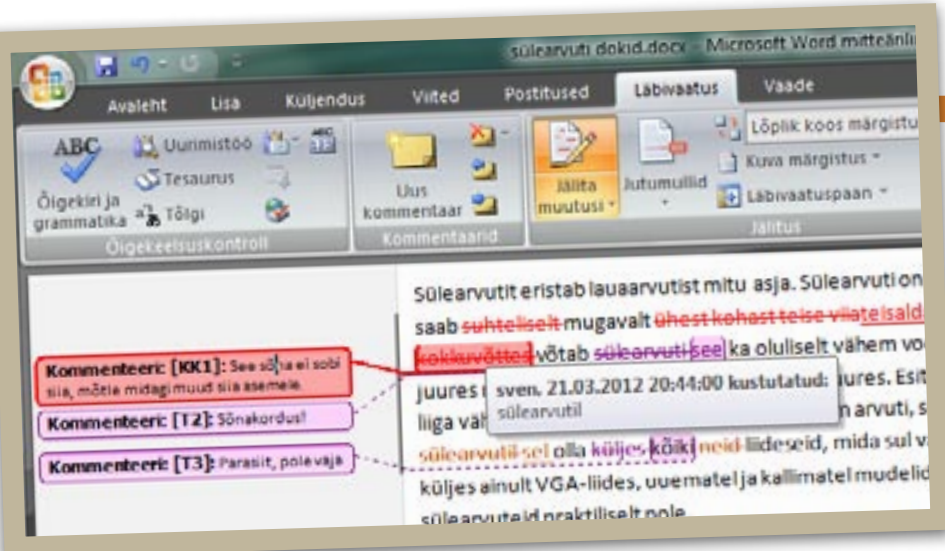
sülearvuti dokid.docx - Microsoft Word mitteänli

Avaleht Lisa Küljendus Viited Postitused Läbivaatus Vaade

ABC Õigekiri ja grammatika Uurimistöö Tesaurus Tõlgi Õigekeelsuskontroll

Uus kommentaar Kommentaarid

Jälita muutusi Jutumullid Lõplik koos märgistu Kuva märgistus Läbivaatuspaan Jälitus

Kommenteeri: [KK1]: See sõna ei sobi siia, mõtle midagi muud siia asemele.

Kommenteeri: [T2]: Sõnakordus!

Kommenteeri: [T3]: Parasiit, pole vaja

Sülearvutit eristab lauaarvutist mitu asja. Sülearvuti on saab suhteliselt mugavalt ühest kohast teise viia teisald kokkuvõttes võtab sülearvuti see ka oluliselt vähem vo juures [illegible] ures. Esit liiga väh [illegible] n arvuti, s sülearvutil sel olla küljes kõiki neid liideseid, mida sul v küljes ainult VGA-liides, uuematel ja kallimatel mudelid sülearvutid praktiliselt pole

sven, 21.03.2012 20:44:00 kustutatud: sülearvutil